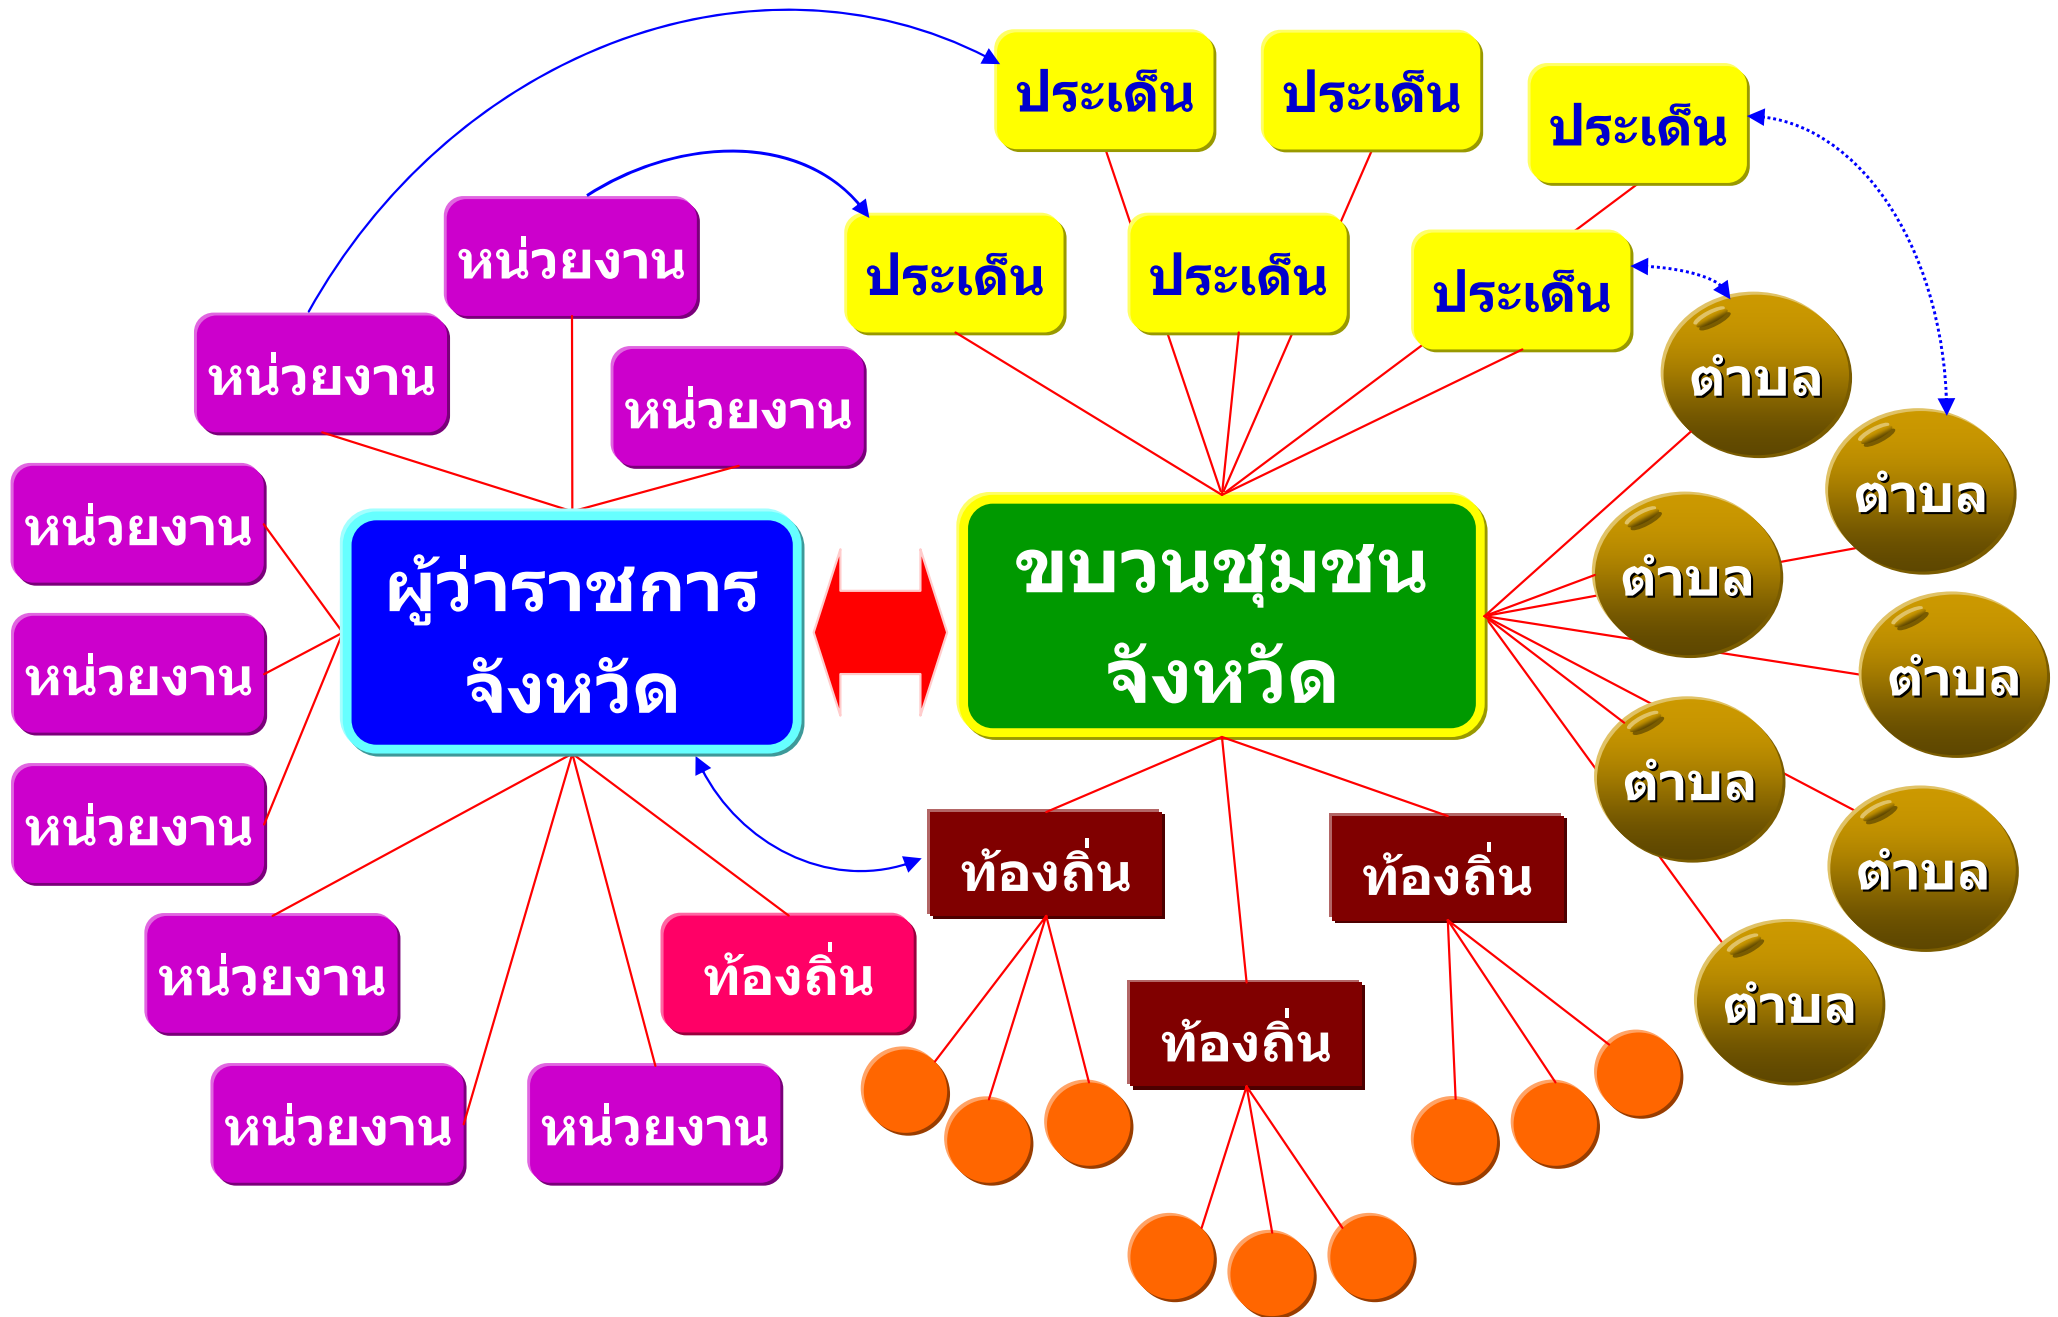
ประเด็น

ประเด็น

ประเด็น

หน่วยงาน

ประเด็น

ประเด็น

ประเด็น

หน่วยงาน

หน่วยงาน

ตำบล

ตำบล

หน่วยงาน

ผู้ว่าราชการจังหวัด

ขบวนชุมชนจังหวัด

ตำบล

หน่วยงาน

ตำบล

หน่วยงาน

ตำบล

ท้องถิ่น

ท้องถิ่น

ตำบล

หน่วยงาน

ท้องถิ่น

ท้องถิ่น

ตำบล

หน่วยงาน

หน่วยงาน